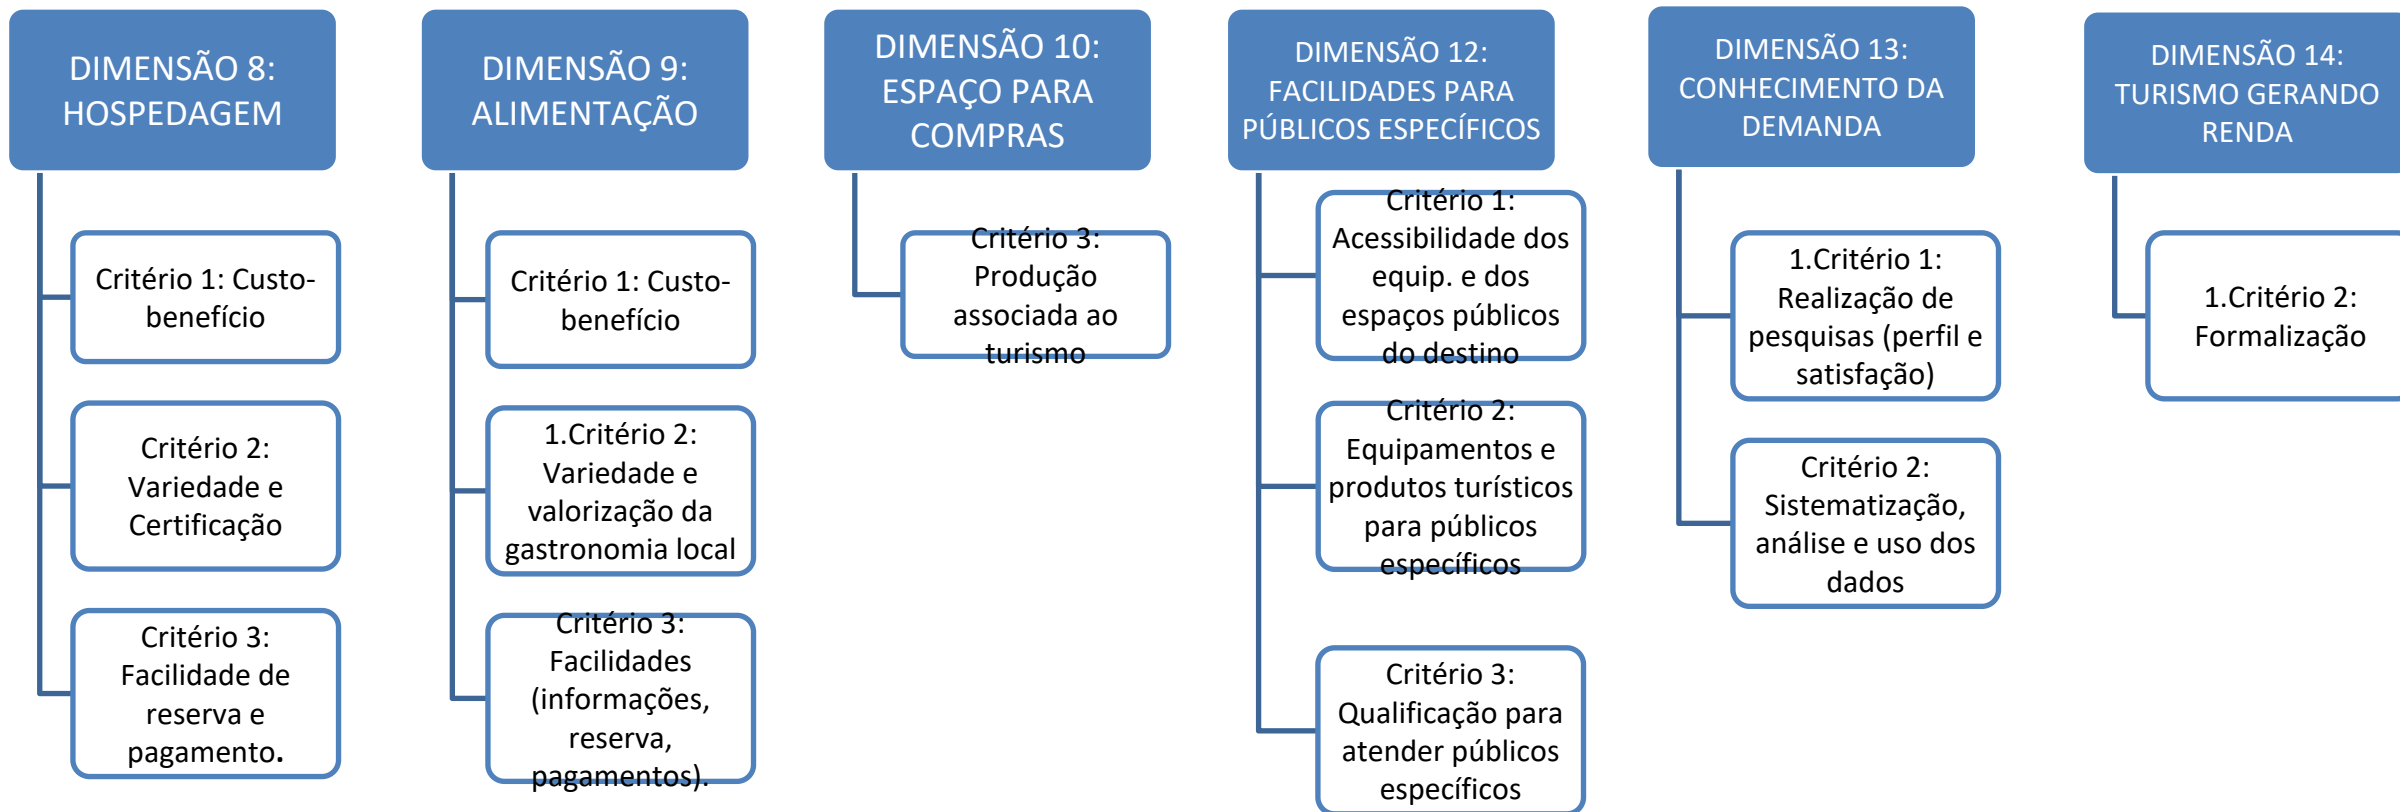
DIMENSÃO 8: HOSPEDAGEM

Critério 1: Custo-benefício

Critério 2: Variedade e Certificação

Critério 3: Facilidade de reserva e pagamento.

DIMENSÃO 9: ALIMENTAÇÃO

Critério 1: Custo-benefício

1.Critério 2: Variedade e valorização da gastronomia local

Critério 3: Facilidades (informações, reserva, pagamentos).

DIMENSÃO 10: ESPAÇO PARA COMPRAS

Critério 3: Produção associada ao turismo

DIMENSÃO 12: FACILIDADES PARA PÚBLICOS ESPECÍFICOS

Critério 1: Acessibilidade dos equip. e dos espaços públicos do destino

Critério 2: Equipamentos e produtos turísticos para públicos específicos

Critério 3: Qualificação para atender públicos específicos

DIMENSÃO 13: CONHECIMENTO DA DEMANDA

1.Critério 1: Realização de pesquisas (perfil e satisfação)

Critério 2: Sistematização, análise e uso dos dados

DIMENSÃO 14: TURISMO GERANDO RENDA

1.Critério 2: Formalização